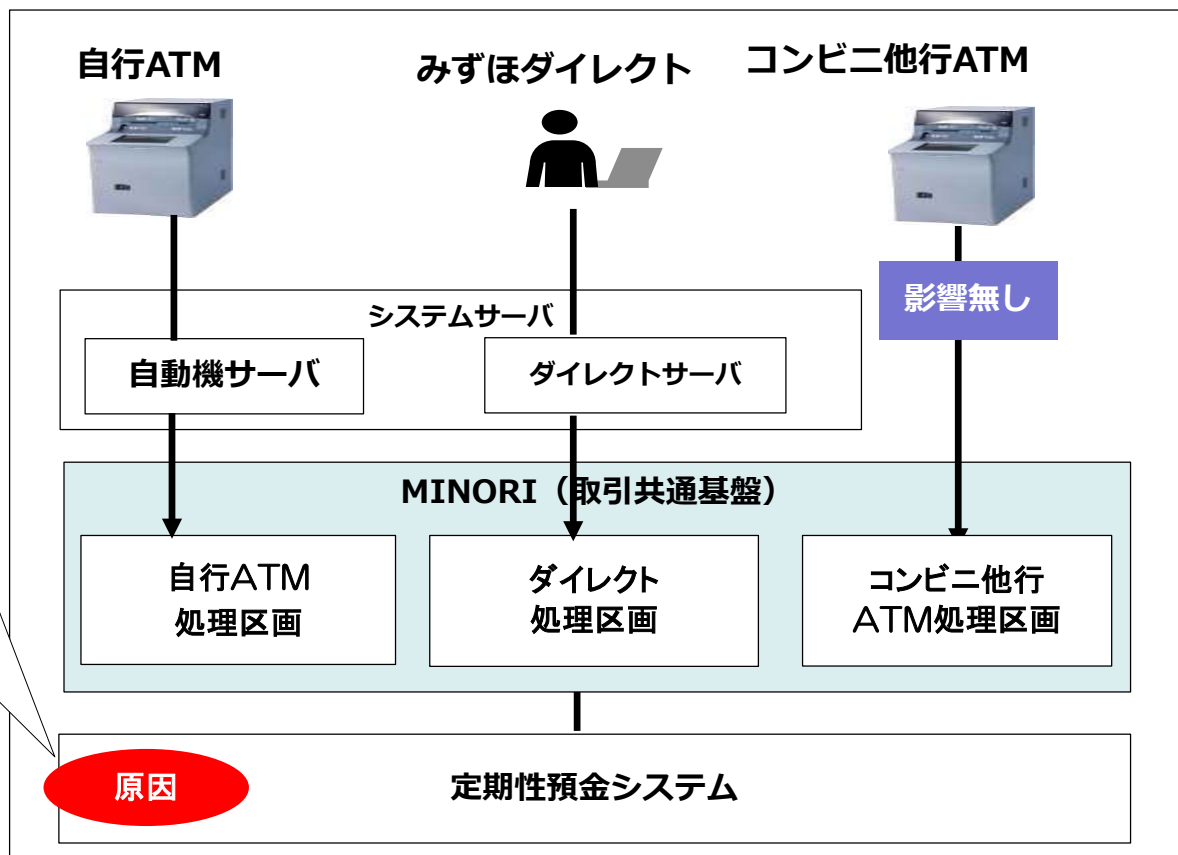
自行ATM

みずほダイレクト

コンビニ他行ATM

影響無し

システムサーバ

自動機サーバ

ダイレクトサーバ

MINORI（取引共通基盤）

自行ATM
処理区画

ダイレクト
処理区画

コンビニ他行
ATM処理区画

原因

定期性預金システム